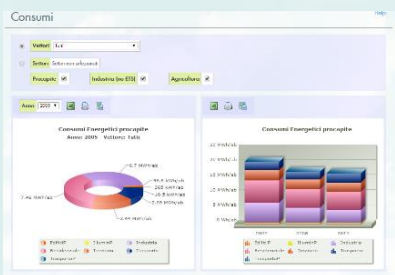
Consumi

Help

Vettori Tutti

Settori Seleziona alcuni

Procapite Industria (no ETS) Agricoltura

Anno 2005

Consumi Energetici procapite
Anno: 2005 - Vettore: Tutti

0,7 MWh/ab
44,4 MWh/ab
26,0 MWh/ab
3,04 MWh/ab
2,55 MWh/ab
7,44 MWh/ab
2,95 MWh/ab

Edifici Comunali
Residenziale
Trasporti
Illuminazione
Terziario
Industria
Trasporti

Consumi Energetici procapite

12 MWh/ab
10 MWh/ab
8 MWh/ab
6 MWh/ab
4 MWh/ab
2 MWh/ab
0 MWh/ab

2005
2008
2011

Edifici
Residenziale
Trasporti
Illuminazione
Terziario
Industria
Trasporti